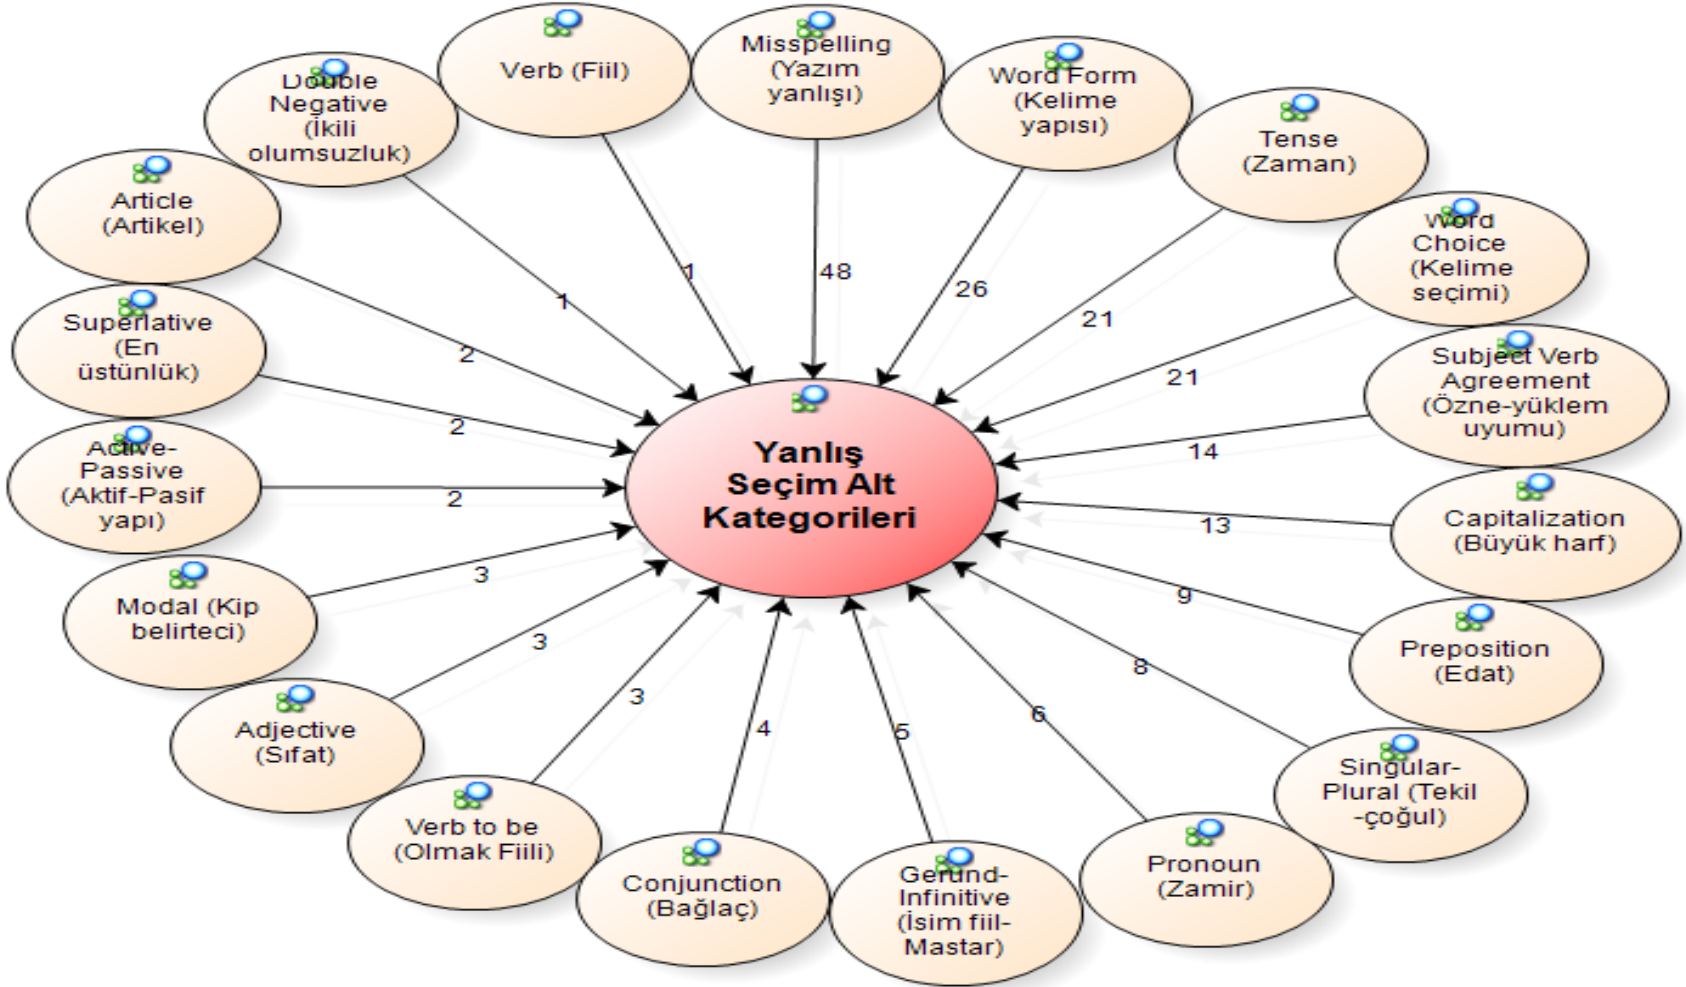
Yanlış Seçim Alt Kategorileri

Misspelling (Yazım yanlışı)
48

Word Form (Kelime yapısı)
26

Tense (Zaman)
21

Word Choice (Kelime seçimi)
21

Subject Verb Agreement (Özne-yüklem uyumu)
14

Capitalization (Büyük harf)
13

Preposition (Edat)
9

Singular-Plural (Tekil -çoğul)
8

Pronoun (Zamir)
6

Gerund-Infinitive (İsim fiil-Mastar)
5

Conjunction (Bağlaç)
4

Verb to be (Olmak Fiili)
3

Adjective (Sıfat)
3

Modal (Kip belirteci)
3

Active-Passive (Aktif-Pasif yapı)
2

Superlative (En üstünlük)
2

Article (Artikel)
2

Double Negative (İkili olumsuzluk)
1

Verb (Fiil)
1